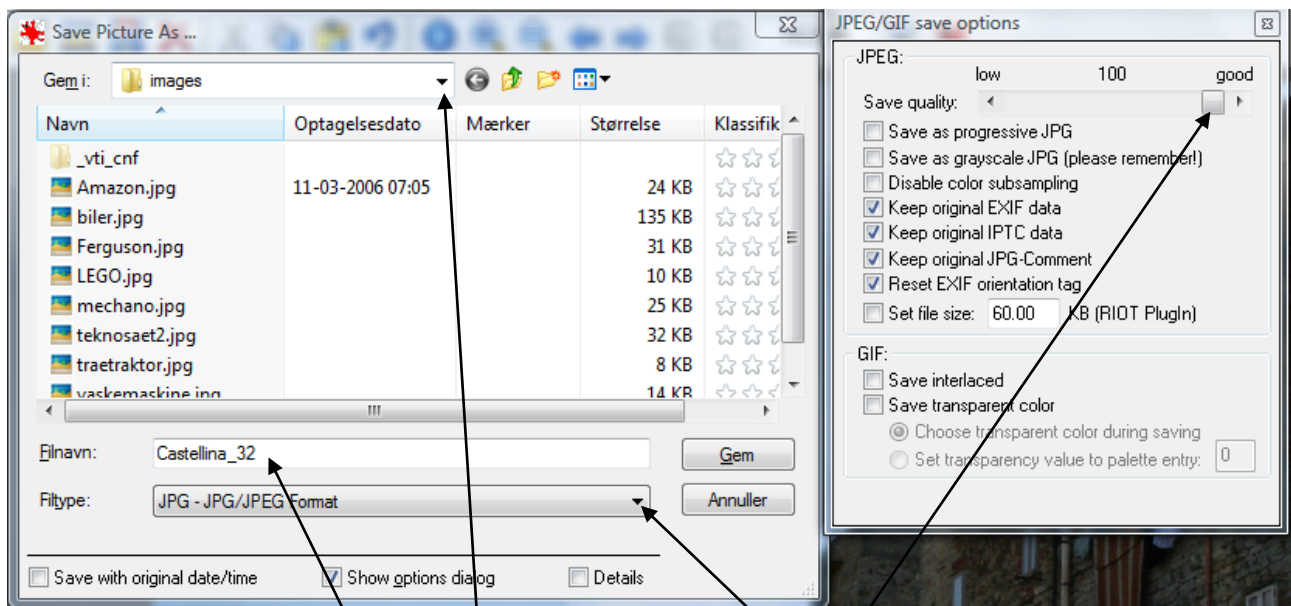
Save Picture As ...

Gem i: images

| Navn | Optagelsesdato | Mærker | Størrelse | Klassifik |
|---|---|---|---|---|
| _vti_cnf | | | | |
| Amazon.jpg | 11-03-2006 07:05 | | 24 KB | |
| biler.jpg | | | 135 KB | |
| Ferguson.jpg | | | 31 KB | |
| LEGO.jpg | | | 10 KB | |
| mechano.jpg | | | 25 KB | |
| teknosaet2.jpg | | | 32 KB | |
| traetraktor.jpg | | | 8 KB | |
| vaskemaskine.jpg | | | 14 KB | |

Filnavn: Castellina_32
Gem
Filtype: JPG - JPG/JPEG Format
Annuller

Save with original date/time
Show options dialog
Details

JPEG/GIF save options

JPEG:
low 100 good
Save quality:
Save as progressive JPG
Save as grayscale JPG (please remember!)
Disable color subsampling
Keep original EXIF data
Keep original IPTC data
Keep original JPG-Comment
Reset EXIF orientation tag
Set file size: 60.00 KB (RIOT PlugIn)

GIF:
Save interlaced
Save transparent color
Choose transparent color during saving
Set transparency value to palette entry: 0